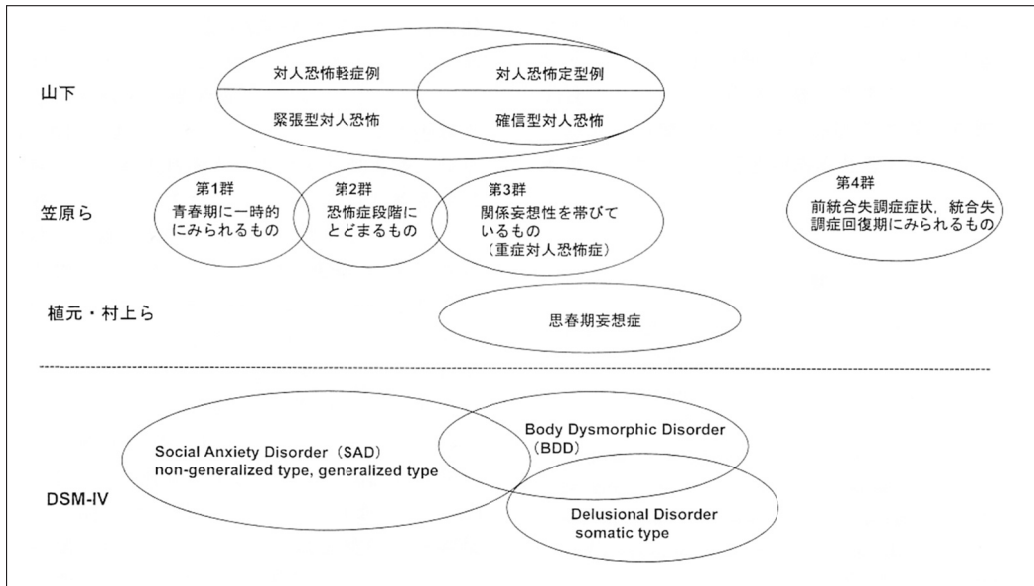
山下

対人恐怖軽症例

対人恐怖定型例

緊張型対人恐怖

確信型対人恐怖

笠原ら

第1群
青春期に一時的にみられるもの

第2群
恐怖症段階にとどまるもの

第3群
関係妄想性を帯びているもの
（重症対人恐怖症）

第4群
前統合失調症症状，統合失調症回復期にみられるもの

植元・村上ら

思春期妄想症

DSM-IV

Social Anxiety Disorder（SAD）
non-generalized type, generalized type

Body Dysmorphic Disorder
（BDD）

Delusional Disorder
somatic type